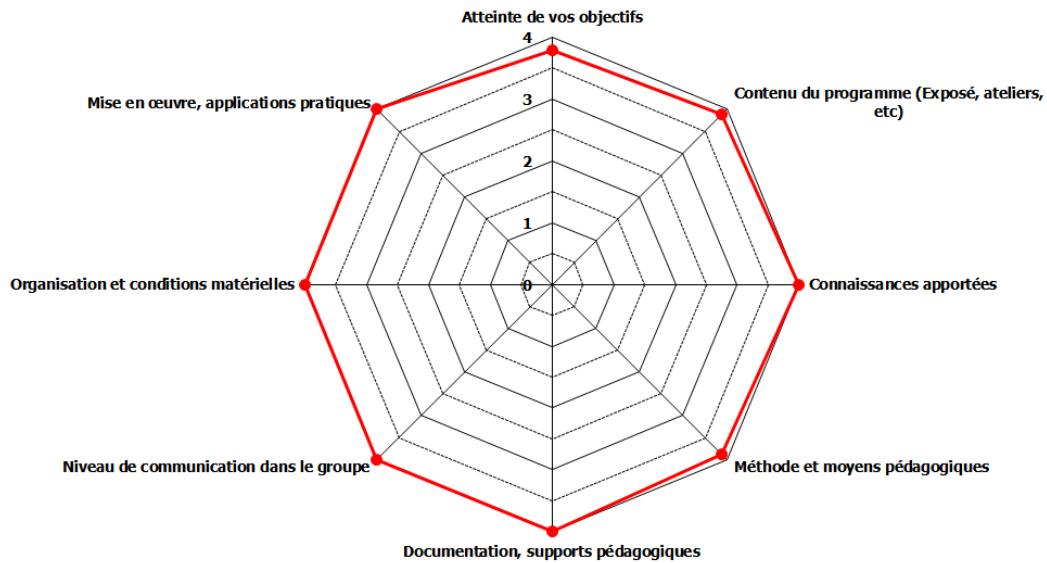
Atteinte de vos objectifs

4

3

2

1

0

Contenu du programme (Exposé, ateliers, etc)

Connaissances apportées

Méthode et moyens pédagogiques

Documentation, supports pédagogiques

Niveau de communication dans le groupe

Organisation et conditions matérielles

Mise en œuvre, applications pratiques